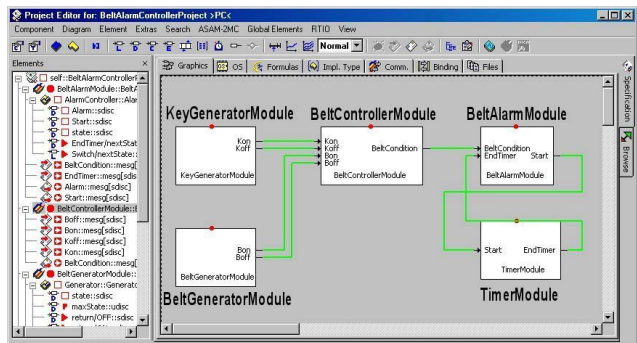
Project Editor for: BeltAlarmControllerProject >PC<

Component Diagram Element Extras Search ASAM-2MC Global Elements RTIO View

Normal

Elements

self::BeltAlarmControllerF
BeltAlarmModule::BeltA
AlarmController::Alar
Alarm::sdisc
Start::sdisc
state::sdisc
EndTimer/nextStat
Switch/nextState::
BeltCondition::mesg[
EndTimer::mesg[sdis
Alarm::mesg[sdisc]
Start::mesg[sdisc]
BeltControllerModule::
Boff::mesg[sdisc]
Bon::mesg[sdisc]
Koff::mesg[sdisc]
Kon::mesg[sdisc]
BeltCondition::mesg[
BeltGeneratorModule::
Generator::Generato
state::sdisc
maxState::udisc
return/OFF::sdisc

Graphics | OS | Formulas | Impl. Type | Comm. | Binding | Files

Specification | Browse

KeyGeneratorModule
Kon
Koff
KeyGeneratorModule

BeltControllerModule
Kon
Koff
Bon
Boff
BeltCondition
BeltControllerModule

BeltAlarmModule
BeltCondition
EndTimer
Start
BeltAlarmModule

Bon
Boff
BeltGeneratorModule

BeltGeneratorModule

Start
EndTimer
TimerModule

TimerModule